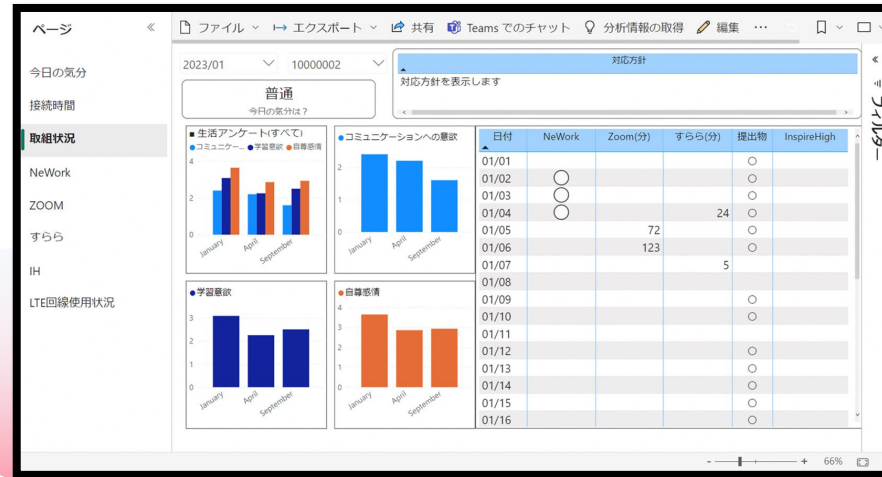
ページ «

今日の気分
接続時間
取組状況
NeWork
ZOOM
すらら
IH
LTE回線使用状況

ファイル ∨ エクスポート ∨ 共有 Teams でのチャット 分析情報の取得 編集 ···

2023/01 ∨ 10000002 ∨

普通
今日の気分は？

対応方針
対応方針を表示します

■ 生活アンケート(すべて)
●コミュニケー... ●学習意欲 ●自尊感情
4
2
0
January April September

●コミュニケーションへの意欲
2
1
0
January April September

●学習意欲
3
2
1
0
January April September

●自尊感情
4
2
0
January April September

| 日付 | NeWork | Zoom(分) | すらら(分) | 提出物 | InspireHigh |
|---|---|---|---|---|---|
| 01/01 | | | | ○ | |
| 01/02 | ○ | | | ○ | |
| 01/03 | ○ | | | ○ | |
| 01/04 | ○ | | 24 | ○ | |
| 01/05 | | 72 | | ○ | |
| 01/06 | | 123 | | ○ | |
| 01/07 | | | 5 | | |
| 01/08 | | | | | |
| 01/09 | | | | ○ | |
| 01/10 | | | | ○ | |
| 01/11 | | | | | |
| 01/12 | | | | ○ | |
| 01/13 | | | | ○ | |
| 01/14 | | | | ○ | |
| 01/15 | | | | ○ | |
| 01/16 | | | | ○ | |

« フィルター

66%